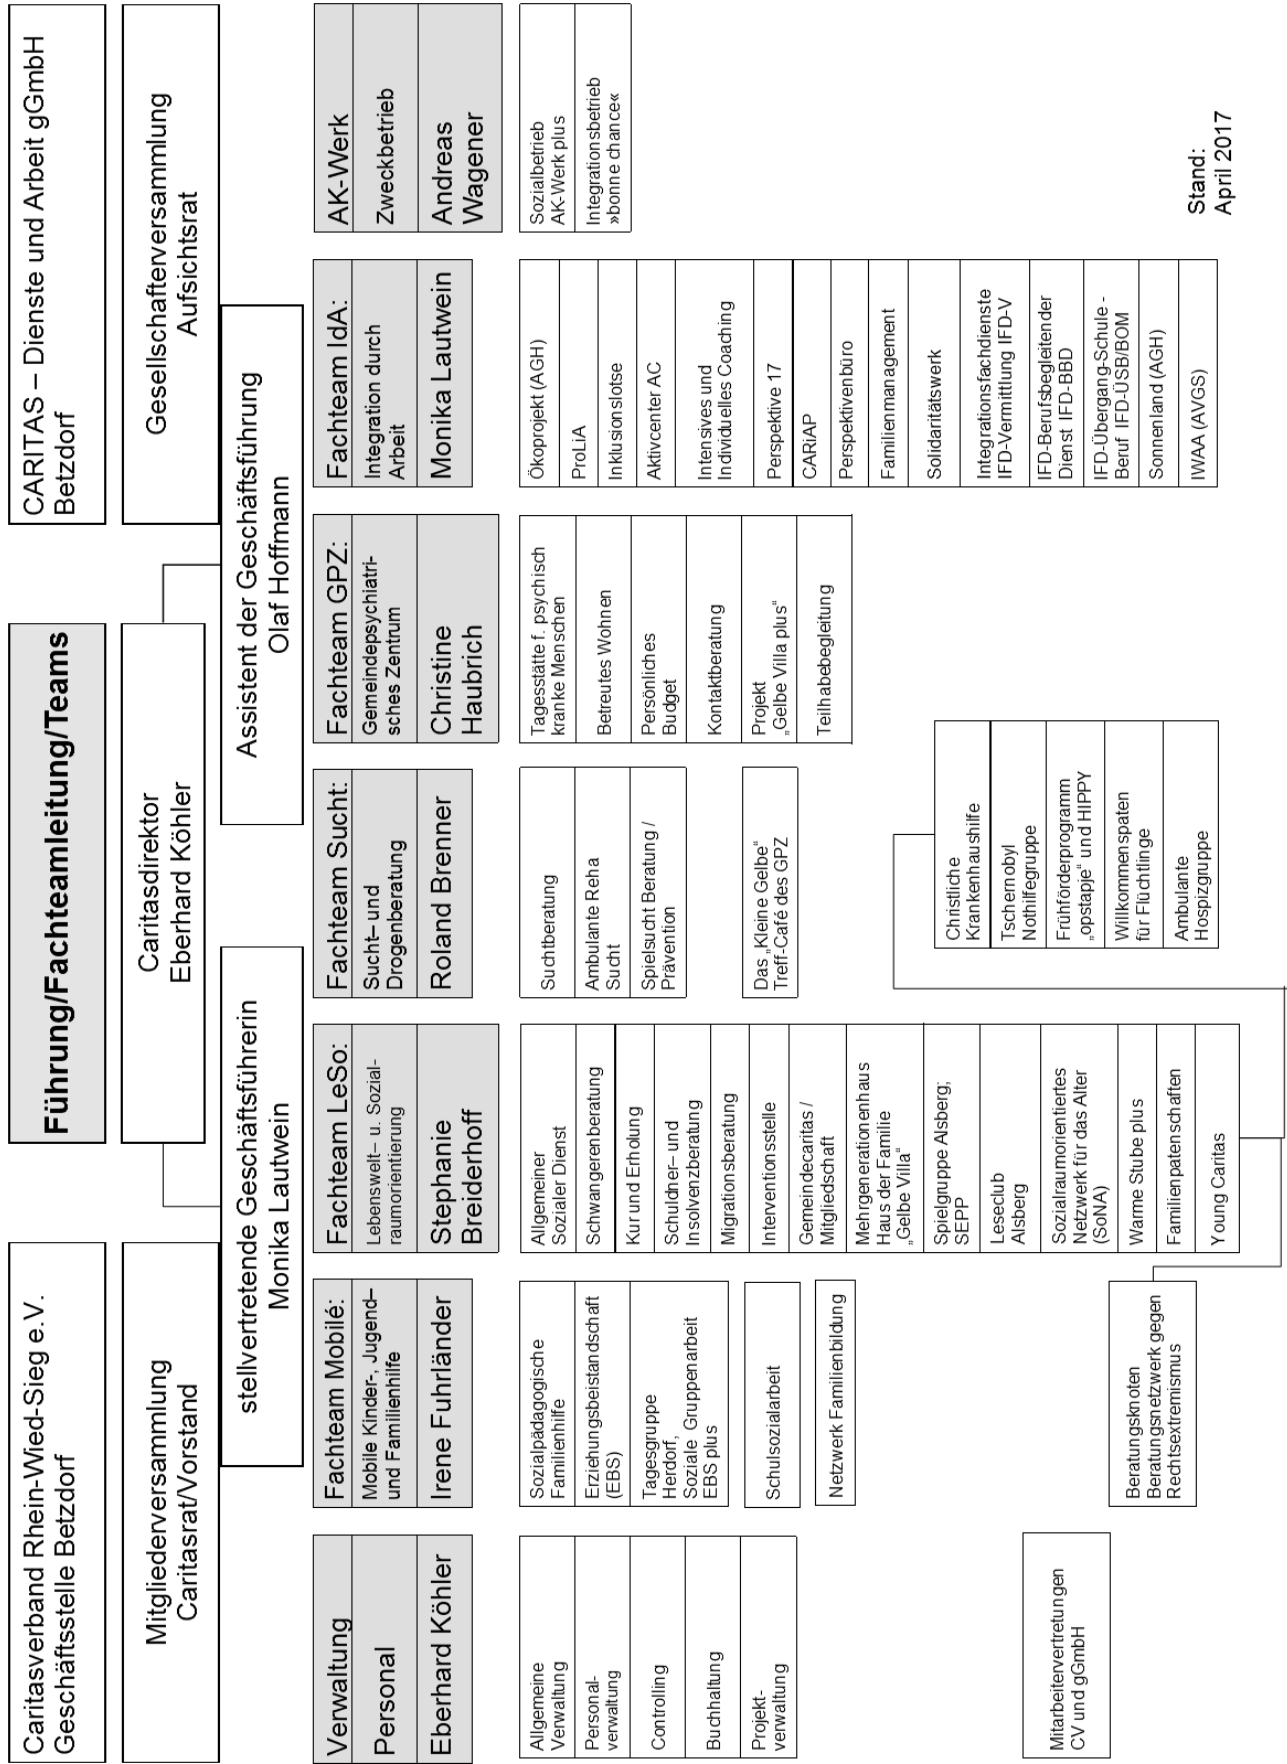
Führung/Fachteamleitung/Teams

Caritasverband Rhein-Wied-Sieg e.V. Geschäftsstelle Betzdorf

CARITAS – Dienste und Arbeit gGmbH Betzdorf

Mitgliederversammlung Caritasrat/Vorstand

Caritasdirektor Eberhard Köhler

Gesellschafterversammlung Aufsichtsrat

stellvertretende Geschäftsführerin Monika Lautwein

Assistent der Geschäftsführung Olaf Hoffmann

Verwaltung
Personal
Eberhard Köhler

Allgemeine Verwaltung
Personalverwaltung
Controlling
Buchhaltung
Projektverwaltung

Fachteam Mobilé:
Mobile Kinder-, Jugend- und Familienhilfe
Irene Fuhrländer

Sozialpädagogische Familienhilfe
Erziehungsbeistandschaft (EBS)
Tagesgruppe Herdorf, Soziale Gruppenarbeit EBS plus
Schulsozialarbeit
Netzwerk Familienbildung

Fachteam LeSo:
Lebenswelt- u. Sozialraumorientierung
Stephanie Breiderhoff

Allgemeiner Sozialer Dienst
Schwangerenberatung
Kur und Erholung
Schuldner- und Insolvenzberatung
Migrationsberatung
Interventionsstelle
Gemeindecaritas / Mitgliedschaft
Mehrgenerationenhaus Haus der Familie „Gelbe Villa"
Spielgruppe Alsberg; SEPP
Leseclub Alsberg
Sozialraumorientiertes Netzwerk für das Alter (SoNA)
Warme Stube plus
Familienpatenschaften
Young Caritas

Fachteam Sucht:
Sucht- und Drogenberatung
Roland Brenner

Suchtberatung
Ambulante Reha Sucht
Spielsucht Beratung / Prävention

Das „Kleine Gelbe" Treff-Café des GPZ

Fachteam GPZ:
Gemeindepsychiatrisches Zentrum
Christine Haubrich

Tagesstätte f. psychisch kranke Menschen
Betreutes Wohnen
Persönliches Budget
Kontaktberatung
Projekt „Gelbe Villa plus"
Teilhabebegleitung

Fachteam IdA:
Integration durch Arbeit
Monika Lautwein

Ökoprojekt (AGH)
ProLiA
Inklusionslotse
Aktivcenter AC
Intensives und Individuelles Coaching
Perspektive 17
CARiAP
Perspektivenbüro
Familienmanagement
Solidaritätswerk
Integrationsfachdienste IFD-Vermittlung IFD-V
IFD-Berufsbegleitender Dienst IFD-BBD
IFD-Übergang-Schule-Beruf IFD-ÜSB/BOM
Sonnenland (AGH)
IWAA (AVGS)

AK-Werk
Zweckbetrieb
Andreas Wagener

Sozialbetrieb AK-Werk plus
Integrationsbetrieb »bonne chance«

Christliche Krankenhaushilfe
Tschernobyl Nothilfegruppe
Frühförderprogramm „opstapje" und HIPPY
Willkommenspaten für Flüchtlinge
Ambulante Hospizgruppe

Beratungsknoten Beratungsnetzwerk gegen Rechtsextremismus

Mitarbeitervertretungen CV und gGmbH

Stand: April 2017